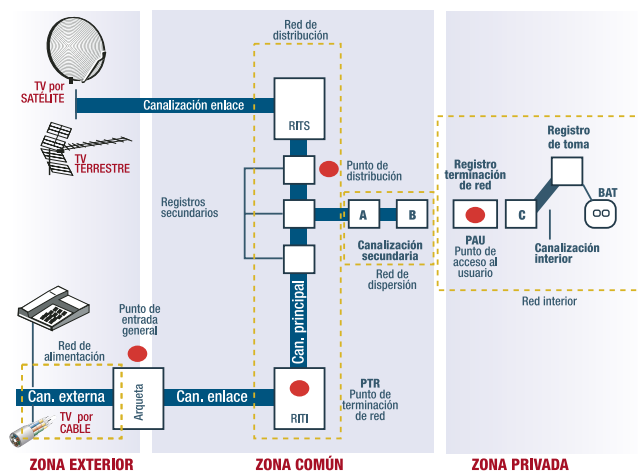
TV por SATÉLITE

TV TERRESTRE

Red de distribución

Canalización enlace

RITS

Punto de distribución

Registros secundarios

A

B

Canalización secundaria

Red de dispersión

Registro de toma

Registro terminación de red

C

BAT

PAU
Punto de acceso al usuario

Canalización interior

Red interior

Punto de entrada general

Red de alimentación

Can. principal

Can. externa

Arqueta

Can. enlace

TV por CABLE

RITI

PTR
Punto de terminación de red

ZONA EXTERIOR

ZONA COMÚN

ZONA PRIVADA